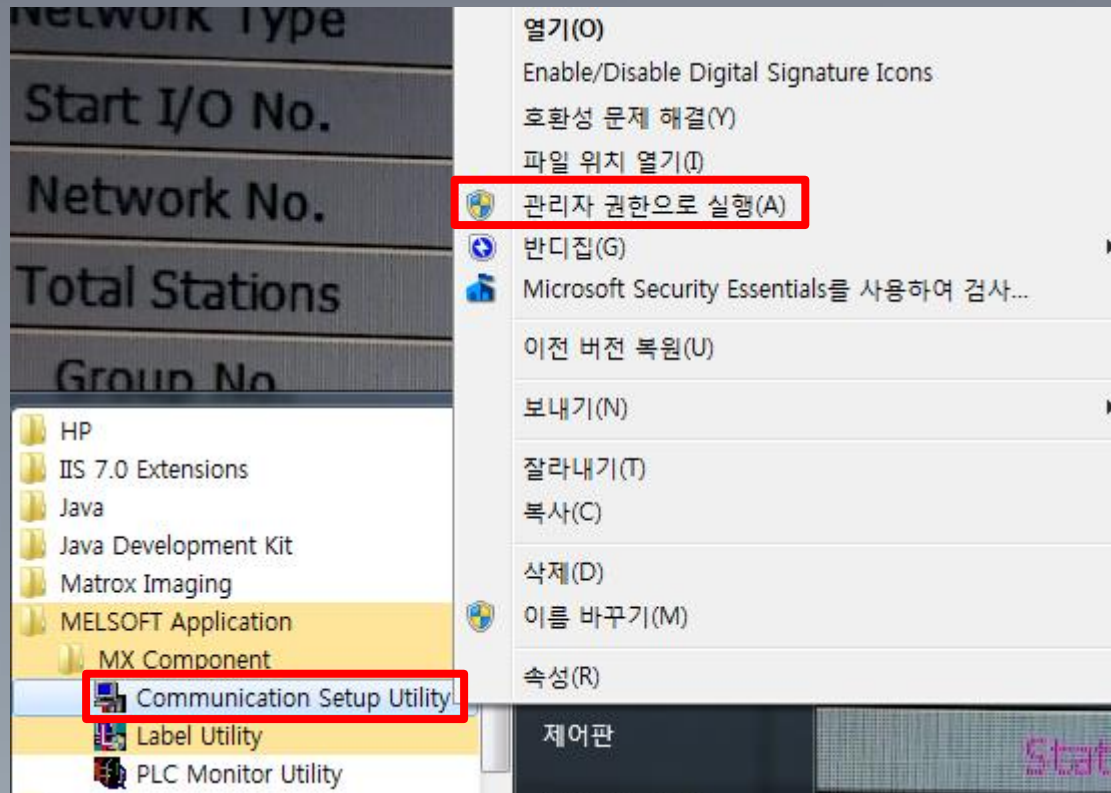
Network Type
Start I/O No.
Network No.
Total Stations
Group No.

HP
IIS 7.0 Extensions
Java
Java Development Kit
Matrox Imaging
MELSOFT Application
MX Component
Communication Setup Utility
Label Utility
PLC Monitor Utility

열기(O)
Enable/Disable Digital Signature Icons
호환성 문제 해결(Y)
파일 위치 열기(I)
관리자 권한으로 실행(A)
반디집(G)
Microsoft Security Essentials를 사용하여 검사...
이전 버전 복원(U)
보내기(N)
잘라내기(T)
복사(C)
삭제(D)
이름 바꾸기(M)
속성(R)

제어판
Stat